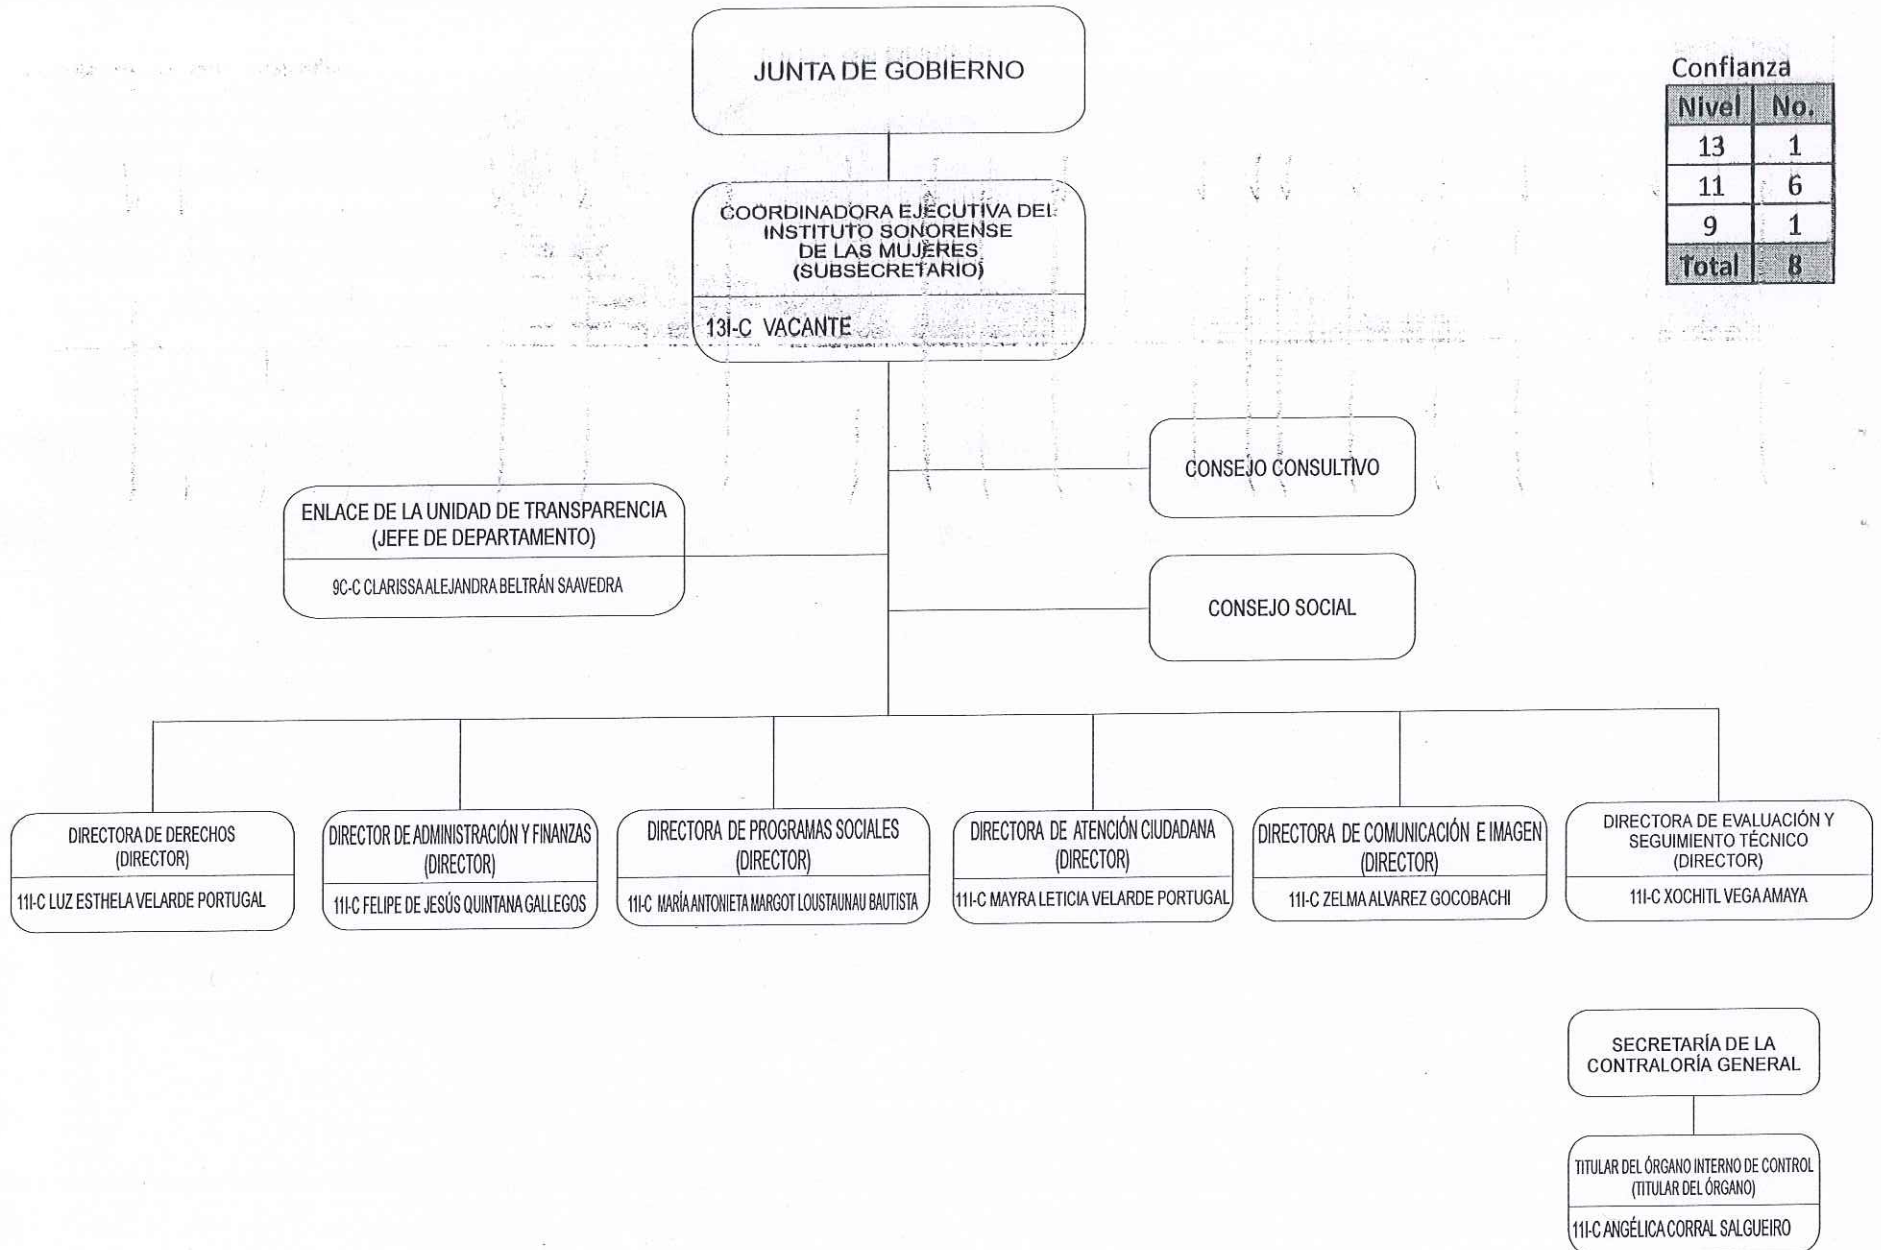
JUNTA DE GOBIERNO

Confianza

| Nivel | No. |
|---|---|
| 13 | 1 |
| 11 | 6 |
| 9 | 1 |
| Total | 8 |

COORDINADORA EJECUTIVA DEL INSTITUTO SONORENSE DE LAS MUJERES (SUBSECRETARIO)
13I-C VACANTE

CONSEJO CONSULTIVO

ENLACE DE LA UNIDAD DE TRANSPARENCIA (JEFE DE DEPARTAMENTO)
9C-C CLARISSA ALEJANDRA BELTRÁN SAAVEDRA

CONSEJO SOCIAL

DIRECTORA DE DERECHOS (DIRECTOR)
11I-C LUZ ESTHELA VELARDE PORTUGAL

DIRECTOR DE ADMINISTRACIÓN Y FINANZAS (DIRECTOR)
11I-C FELIPE DE JESÚS QUINTANA GALLEGOS

DIRECTORA DE PROGRAMAS SOCIALES (DIRECTOR)
11I-C MARÍA ANTONIETA MARGOT LOUSTAUNAU BAUTISTA

DIRECTORA DE ATENCIÓN CIUDADANA (DIRECTOR)
11I-C MAYRA LETICIA VELARDE PORTUGAL

DIRECTORA DE COMUNICACIÓN E IMAGEN (DIRECTOR)
11I-C ZELMA ALVAREZ GOCOBACHI

DIRECTORA DE EVALUACIÓN Y SEGUIMIENTO TÉCNICO (DIRECTOR)
11I-C XOCHITL VEGA AMAYA

SECRETARÍA DE LA CONTRALORÍA GENERAL

TITULAR DEL ÓRGANO INTERNO DE CONTROL (TITULAR DEL ÓRGANO)
11I-C ANGÉLICA CORRAL SALGUEIRO